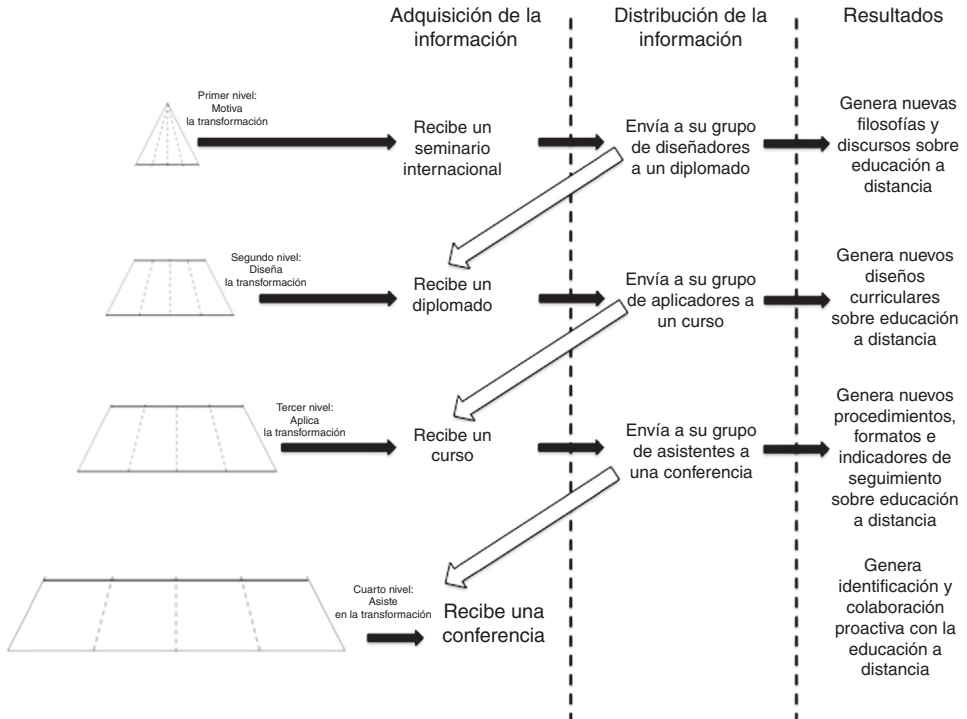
Adquisición de la información

Distribución de la información

Resultados

Primer nivel: Motiva la transformación

Recibe un seminario internacional

Envía a su grupo de diseñadores a un diplomado

Genera nuevas filosofías y discursos sobre educación a distancia

Segundo nivel: Diseña la transformación

Recibe un diplomado

Envía a su grupo de aplicadores a un curso

Genera nuevos diseños curriculares sobre educación a distancia

Tercer nivel: Aplica la transformación

Recibe un curso

Envía a su grupo de asistentes a una conferencia

Genera nuevos procedimientos, formatos e indicadores de seguimiento sobre educación a distancia

Cuarto nivel: Asiste en la transformación

Recibe una conferencia

Genera identificación y colaboración proactiva con la educación a distancia